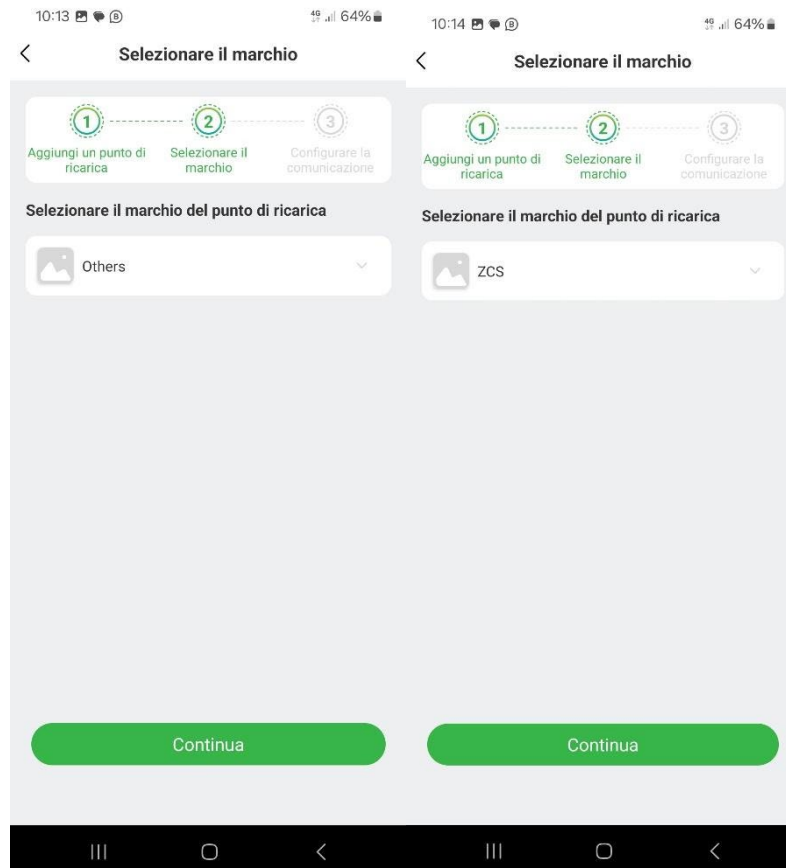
10:13 4G 64%

Selezionare il marchio

1 Aggiungi un punto di ricarica
2 Selezionare il marchio
3 Configurare la comunicazione

Selezionare il marchio del punto di ricarica

Others

Continua

10:14 4G 64%

Selezionare il marchio

1 Aggiungi un punto di ricarica
2 Selezionare il marchio
3 Configurare la comunicazione

Selezionare il marchio del punto di ricarica

ZCS

Continua